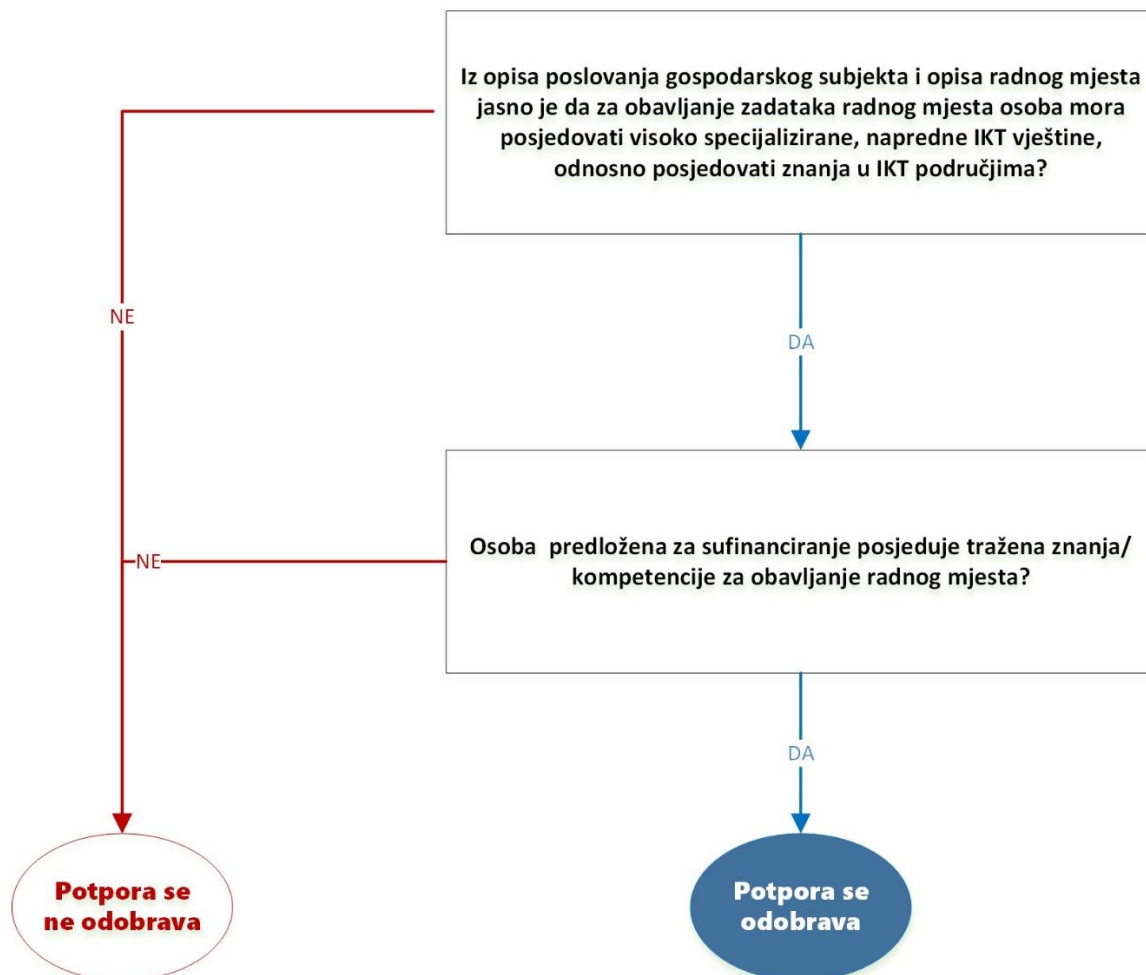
Iz opisa poslovanja gospodarskog subjekta i opisa radnog mjesta jasno je da za obavljanje zadataka radnog mjesta osoba mora posjedovati visoko specijalizirane, napredne IKT vještine, odnosno posjedovati znanja u IKT područjima?

NE

DA

Osoba predložena za sufinanciranje posjeduje tražena znanja/ kompetencije za obavljanje radnog mjesta?

NE

DA

Potpora se ne odobrava

Potpora se odobrava